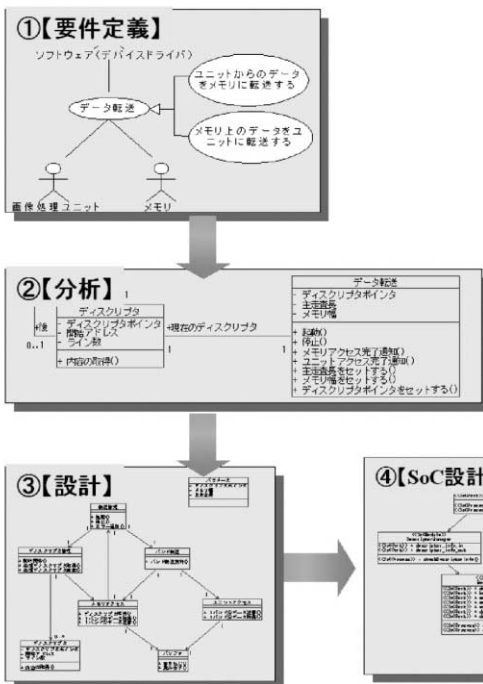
①【要件定義】

ソフトウェア(デバイスドライバ)

ユニットからのデータをメモリに転送する

データ転送

メモリ上のデータをユニットに転送する

画像処理ユニット

メモリ

②【分析】

ディスクリプタ

+後

0..1

- ディスクリプタポインタ
- 開始アドレス
- ライン数

+ 内容の取得()

+現在のディスクリプタ

1

1

データ転送

- ディスクリプタポインタ
- 主走査長
- メモリ幅

+ 起動()
+ 停止()
+ メモリアクセス完了通知()
+ ユニットアクセス完了通知()
+ 主走査長をセットする()
+ メモリ幅をセットする()
+ ディスクリプタポインタをセットする()

③【設計】

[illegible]

④【SoC設計